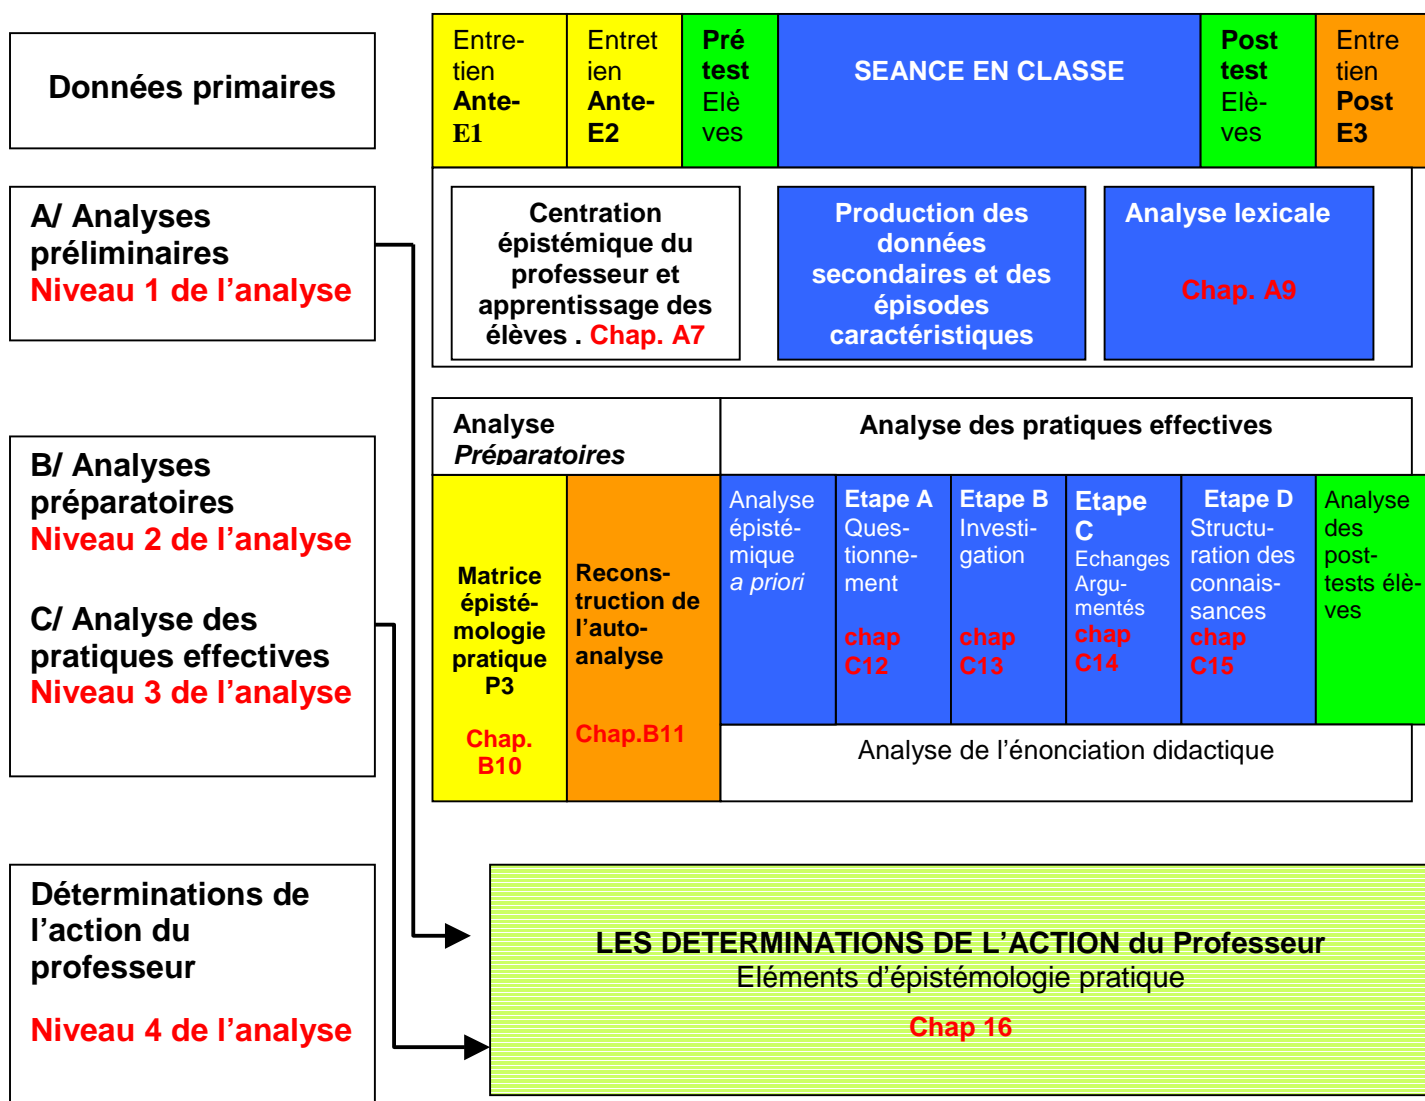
Données primaires

A/ Analyses préliminaires
Niveau 1 de l'analyse

B/ Analyses préparatoires
Niveau 2 de l'analyse

C/ Analyse des pratiques effectives
Niveau 3 de l'analyse

Déterminations de l'action du professeur

Niveau 4 de l'analyse

| Entretien Ante-E1 | Entretien Ante-E2 | Pré test Elèves | SEANCE EN CLASSE | Post test Elèves | Entretien Post E3 |
|---|---|---|---|---|---|

Centration épistémique du professeur et apprentissage des élèves . Chap. A7

Production des données secondaires et des épisodes caractéristiques

Analyse lexicale

Chap. A9

Analyse Préparatoires

Analyse des pratiques effectives

Matrice épistémologie pratique P3

Chap. B10

Reconstruction de l'auto-analyse

Chap.B11

Analyse épistémique a priori

Etape A Questionnement chap C12

Etape B Investigation chap C13

Etape C Echanges Argumentés chap C14

Etape D Structuration des connaissances chap C15

Analyse des post-tests élèves

Analyse de l'énonciation didactique

LES DETERMINATIONS DE L'ACTION du Professeur
Eléments d'épistémologie pratique
Chap 16